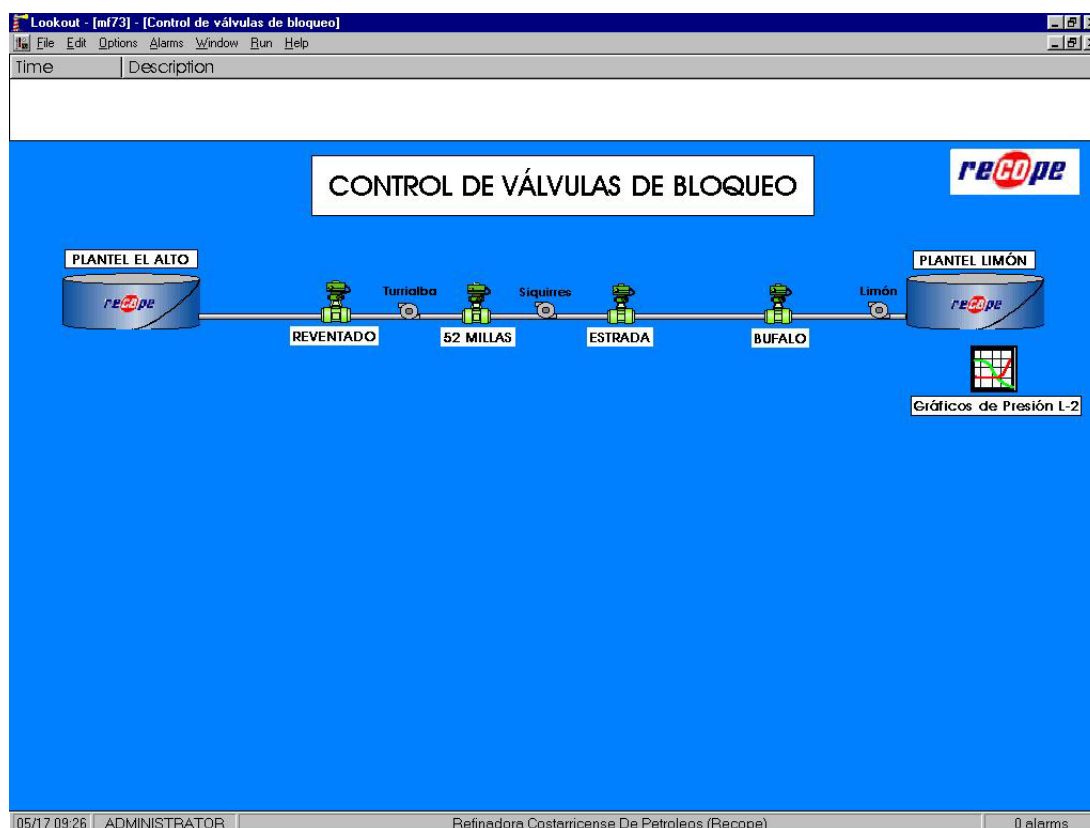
Lookout - [mf73] - [Control de válvulas de bloqueo]
File Edit Options Alarms Window Run Help

| Time | Description |
|---|---|

CONTROL DE VÁLVULAS DE BLOQUEO

recope

PLANTEL EL ALTO
recope

PLANTEL LIMÓN
recope

Turrialba
Siquirres
Limón

REVENTADO
52 MILLAS
ESTRADA
BUFALO

Gráficos de Presión L-2

05/17 09:26 ADMINISTRATOR
Refinadora Costarricense De Petroleos (Recope)
0 alarms